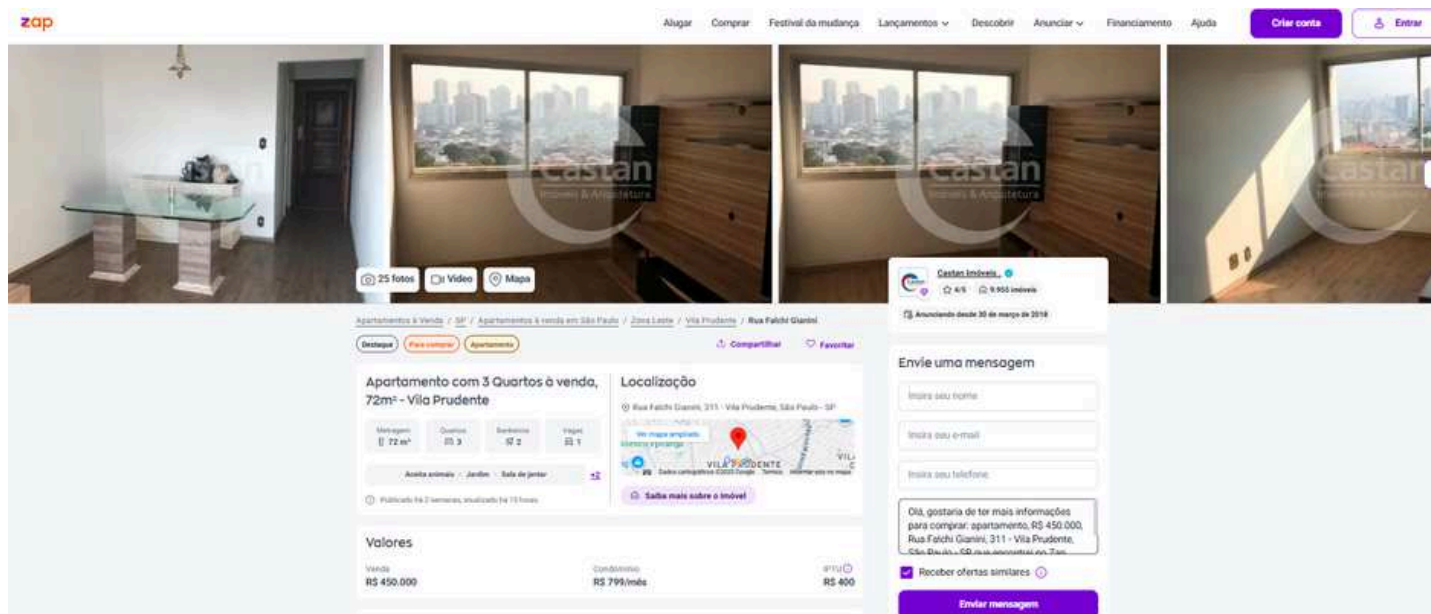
zap

Alugar Comprar Festival da mudança Lançamentos Descobrir Anunciar Financiamento Ajuda Criar conta Entrar

Castan Imóveis & Arquitetura

25 fotos Vídeo Mapa

Castan Imóveis
4/5 9.955 imóveis
Anunciando desde 30 de março de 2018

Apartamentos à Venda / SP / Apartamentos à venda em São Paulo / Zona Leste / Vila Prudente / Rua Falchi Gianini

Destaque Para comprar Apartamento

Compartilhar Favoritar

Apartamento com 3 Quartos à venda, 72m² - Vila Prudente

| Metragem | Quartos | Banheiros | Vagas |
|---|---|---|---|
| 72 m² | 3 | 2 | 1 |

Aceita animais · Jardim · Sala de jantar +2

Publicado há 2 semanas, atualizado há 15 horas

Localização

Rua Falchi Gianini, 311 - Vila Prudente, São Paulo - SP

Ver mapa ampliado
VILA PRUDENTE
Dados cartográficos ©2025 Google Termos Informar erro no mapa

Saiba mais sobre o imóvel

Envie uma mensagem

Insira seu nome
Insira seu e-mail
Insira seu telefone

Olá, gostaria de ter mais informações para comprar: apartamento, R$ 450.000, Rua Falchi Gianini, 311 - Vila Prudente, São Paulo - SP que encontrei no Zap

Receber ofertas similares

Enviar mensagem

Valores

| Venda | Condomínio | IPTU |
|---|---|---|
| R$ 450.000 | R$ 799/mês | R$ 400 |